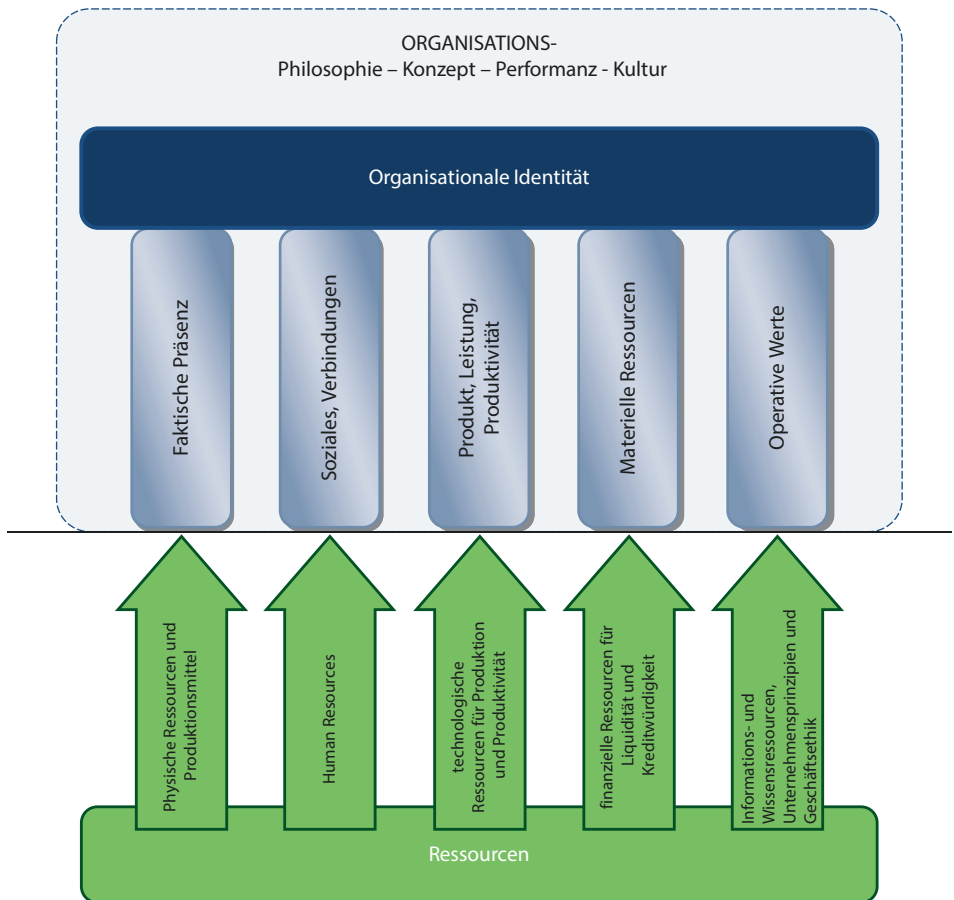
ORGANISATIONS-
Philosophie – Konzept – Performanz - Kultur

Organisationale Identität

Faktische Präsenz

Soziales, Verbindungen

Produkt, Leistung, Produktivität

Materielle Ressourcen

Operative Werte

Physische Ressourcen und Produktionsmittel

Human Resources

technologische Ressourcen für Produktion und Produktivität

finanzielle Ressourcen für Liquidität und Kreditwürdigkeit

Informations- und Wissensressourcen, Unternehmensprinzipien und Geschäftsethik

Ressourcen